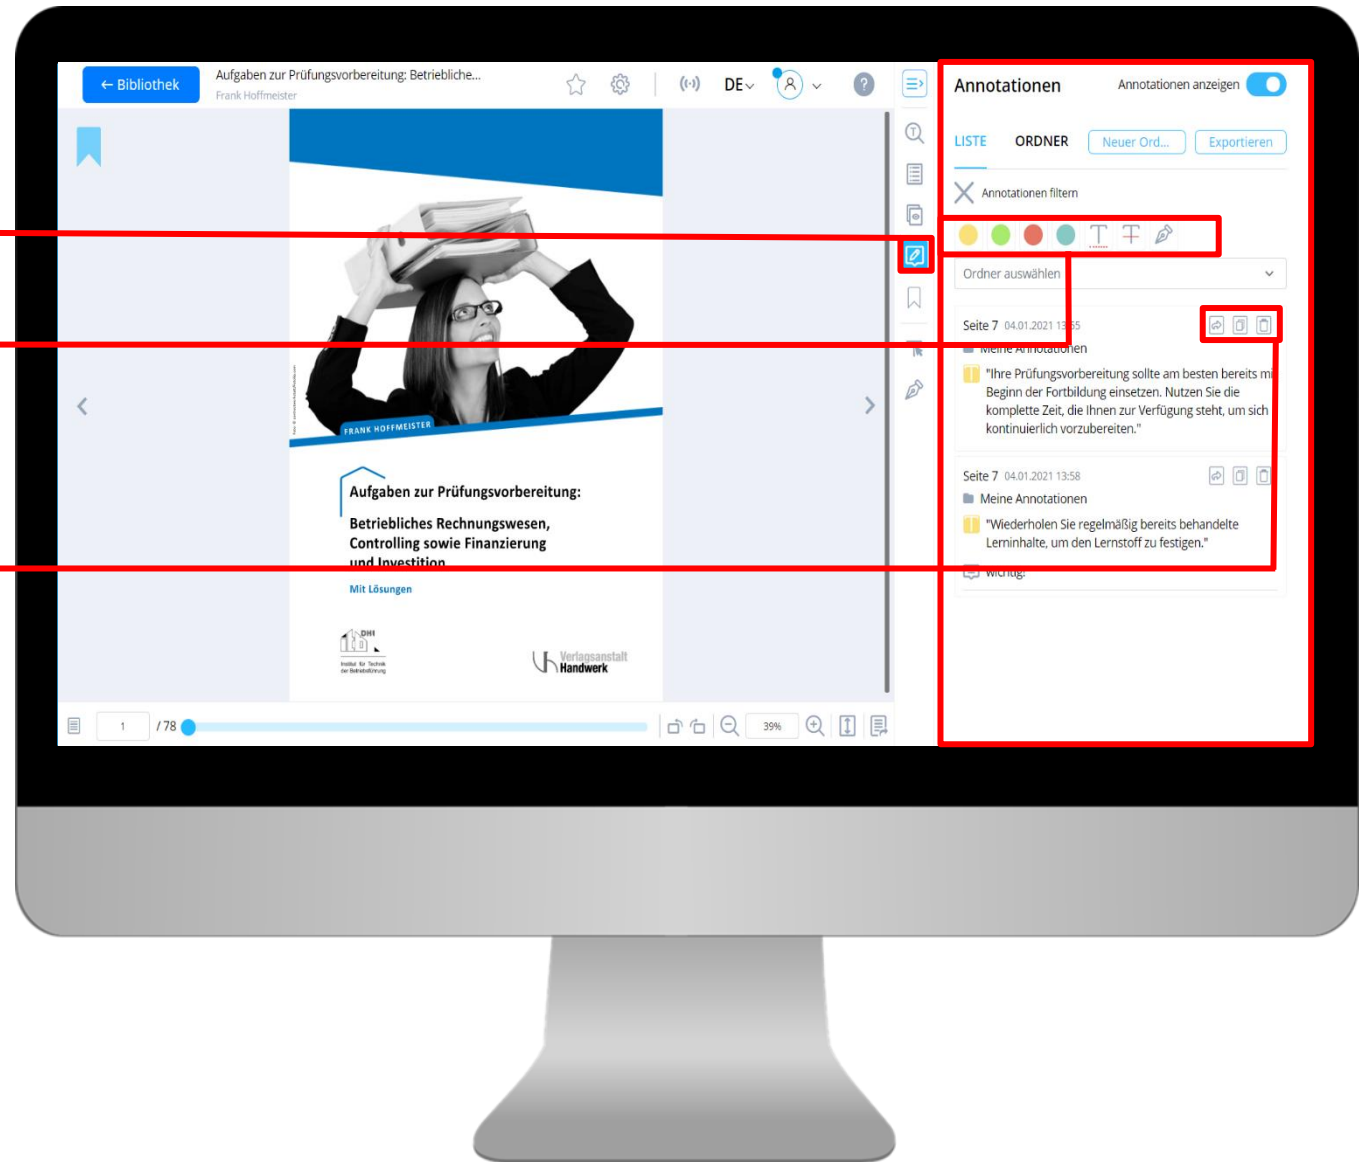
← Bibliothek

Aufgaben zur Prüfungsvorbereitung: Betriebliche...

Frank Hoffmeister

DE

FRANK HOFFMEISTER

Aufgaben zur Prüfungsvorbereitung:

Betriebliches Rechnungswesen, Controlling sowie Finanzierung und Investition

Mit Lösungen

DHI

Institut für Technik der Betriebsführung

Verlagsanstalt Handwerk

1 / 78

39%

Annotationen

Annotationen anzeigen

LISTE

ORDNER

Neuer Ord...

Exportieren

Annotationen filtern

Ordner auswählen

Seite 7 04.01.2021 13:55

Meine Annotationen

"Ihre Prüfungsvorbereitung sollte am besten bereits mi Beginn der Fortbildung einsetzen. Nutzen Sie die komplette Zeit, die Ihnen zur Verfügung steht, um sich kontinuierlich vorzubereiten."

Seite 7 04.01.2021 13:58

Meine Annotationen

"Wiederholen Sie regelmäßig bereits behandelte Lerninhalte, um den Lernstoff zu festigen."

Wichtig!